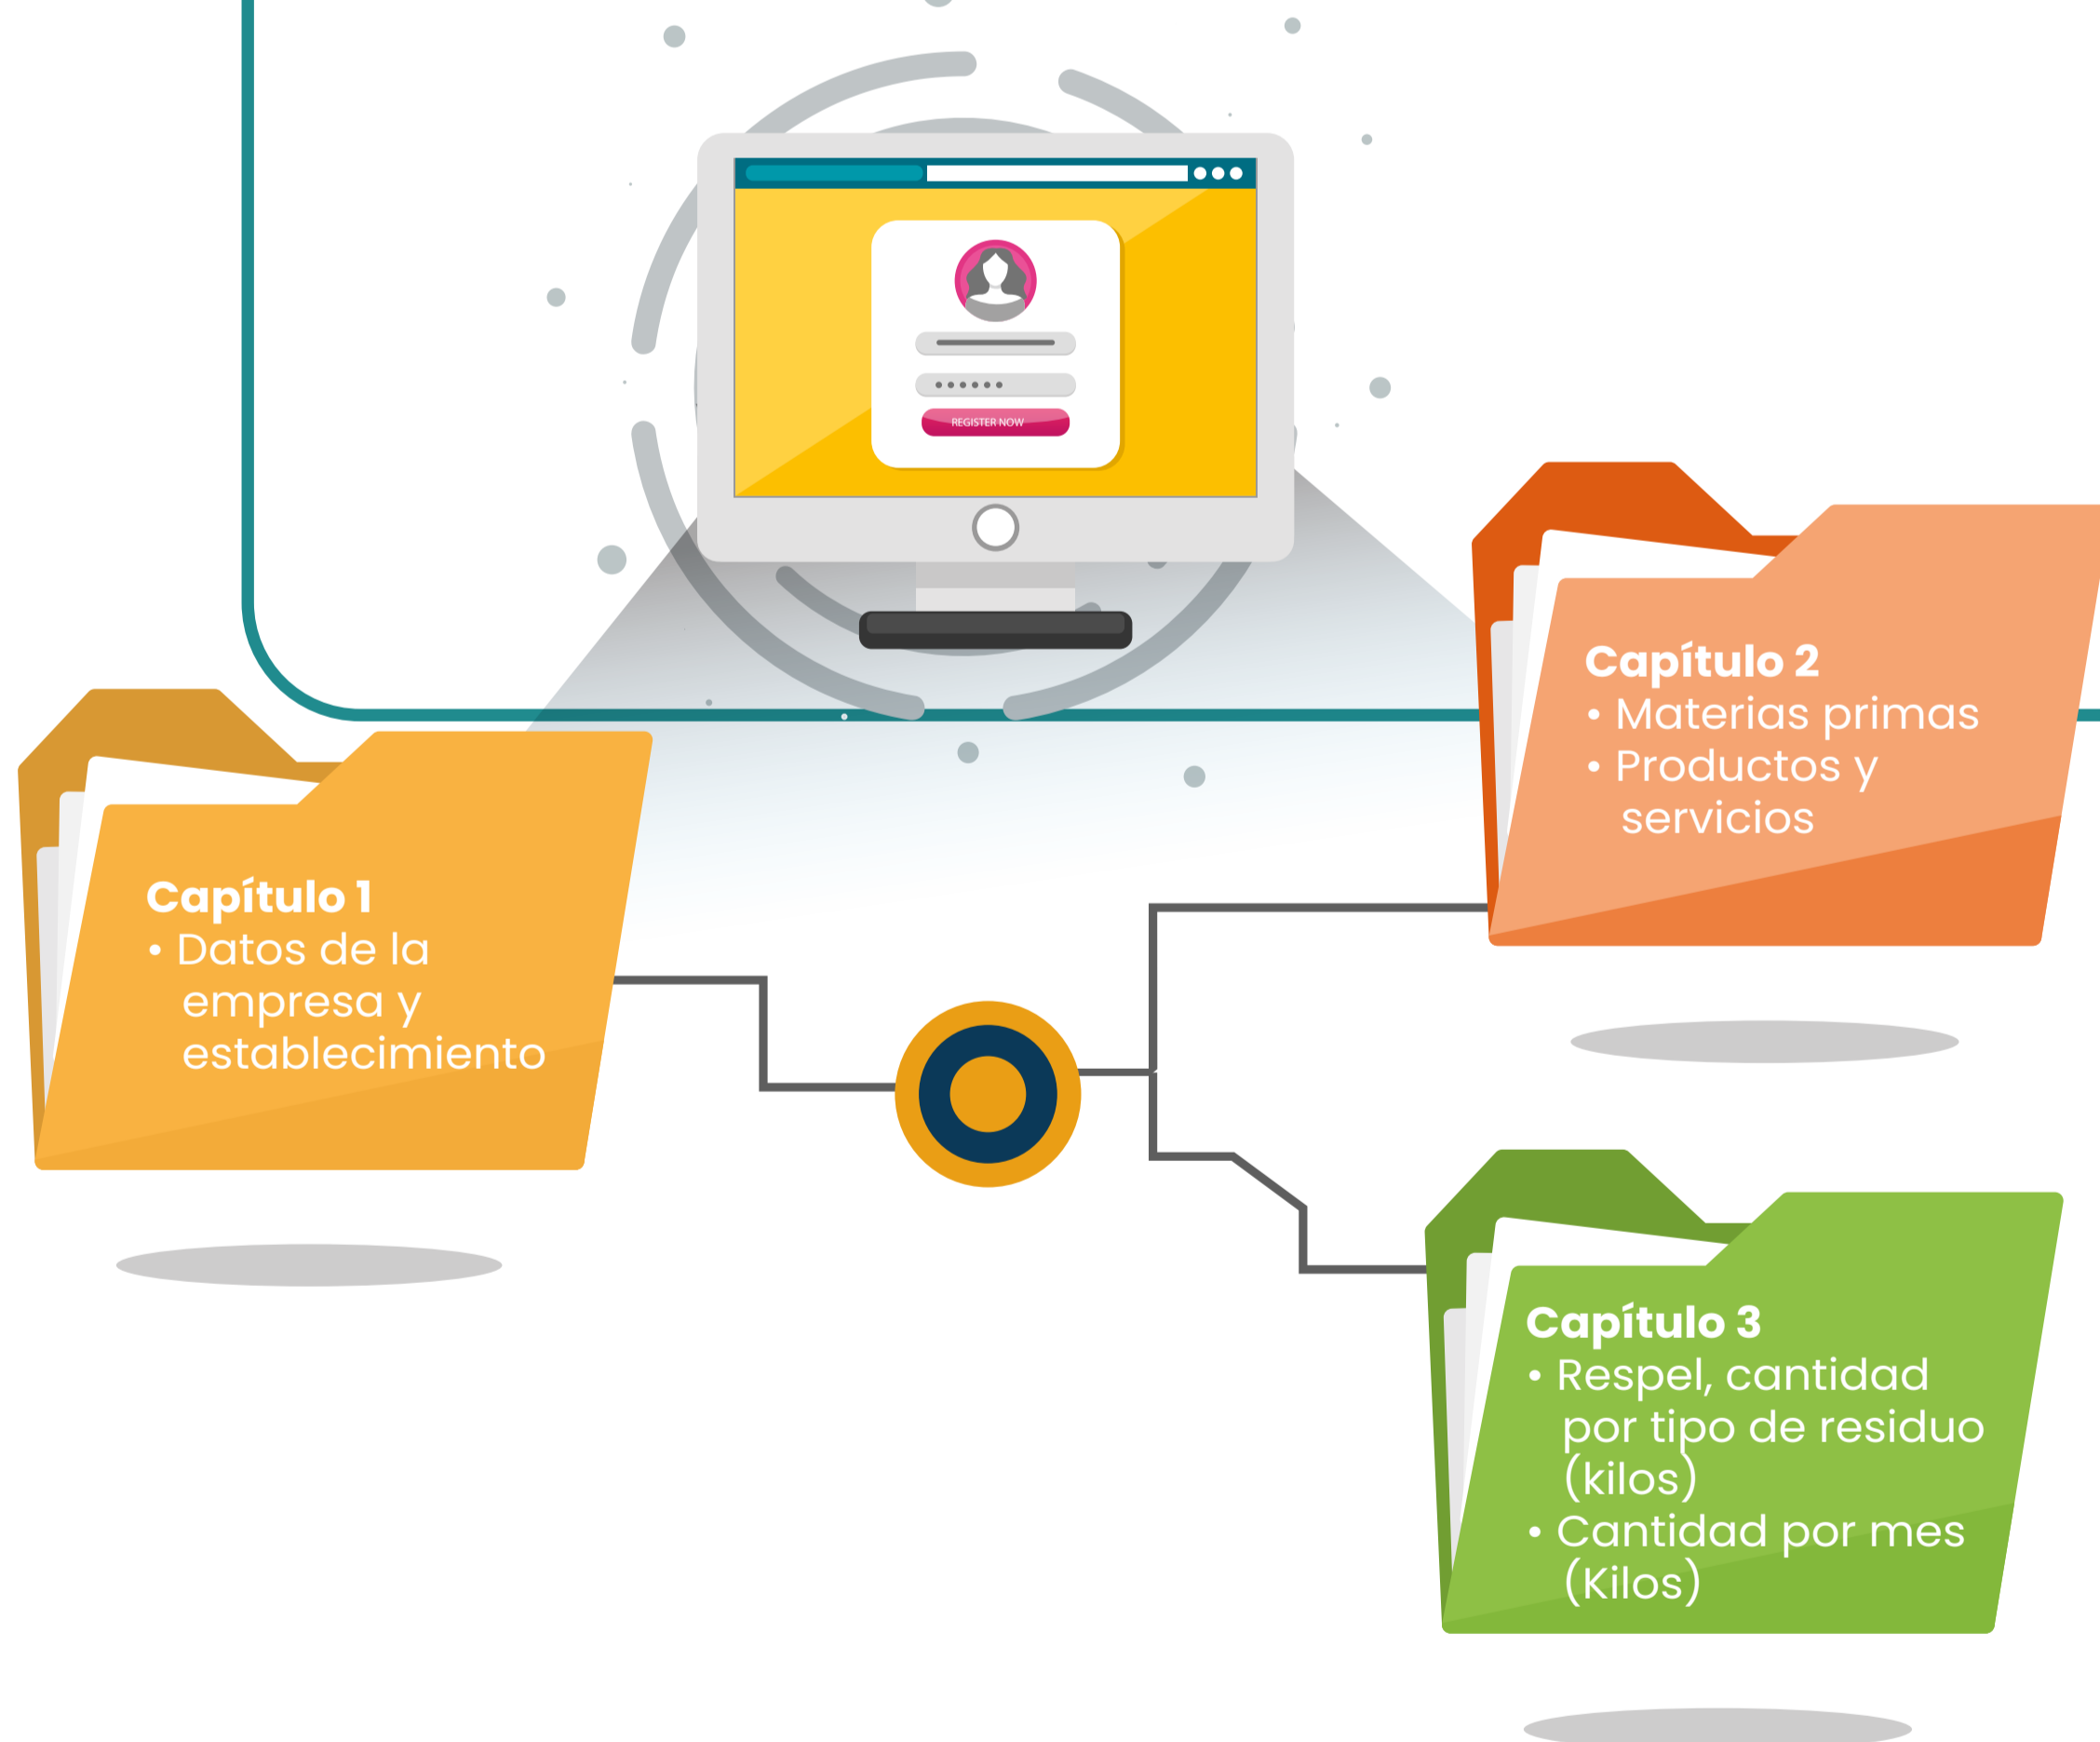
REGISTER NOW

Capítulo 2
• Materias primas
• Productos y servicios

Capítulo 1
• Datos de la empresa y establecimiento

Capítulo 3
• Respel, cantidad por tipo de residuo (kilos)
• Cantidad por mes (Kilos)